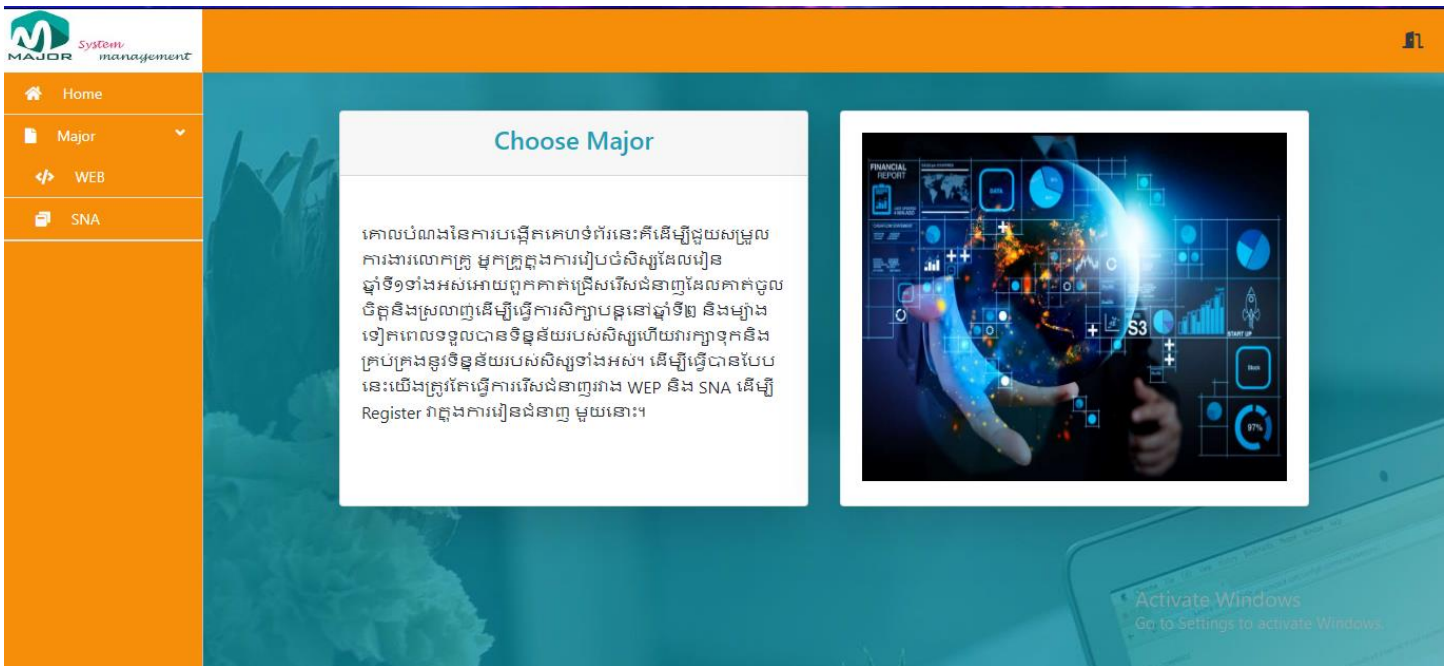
MAJOR System management

Home

Major

WEB

SNA

Choose Major

គោលបំណងនៃការបង្កើតគេហទំព័រនេះគឺដើម្បីជួយសម្រួលការងារលោកគ្រូ អ្នកគ្រូក្នុងការរៀបចំសិស្សដែលរៀនឆ្នាំទី១ទាំងអស់អោយពួកគាត់ជ្រើសរើសជំនាញដែលគាត់ចូលចិត្តនិងស្រលាញ់ដើម្បីធ្វើការសិក្សាបន្តនៅឆ្នាំទី២ និងម្យ៉ាងទៀតពេលទទួលបានទិន្នន័យរបស់សិស្សហើយរក្សាទុកនិងគ្រប់គ្រងនូវទិន្នន័យរបស់សិស្សទាំងអស់។ ដើម្បីធ្វើបានបែបនេះយើងត្រូវតែធ្វើការរើសជំនាញរវាង WEP និង SNA ដើម្បី Register វាក្នុងការរៀនជំនាញ មួយនោះ។

FINANCIAL REPORT

DATA

S3

START UP

97%

Activate Windows
Go to Settings to activate Windows.